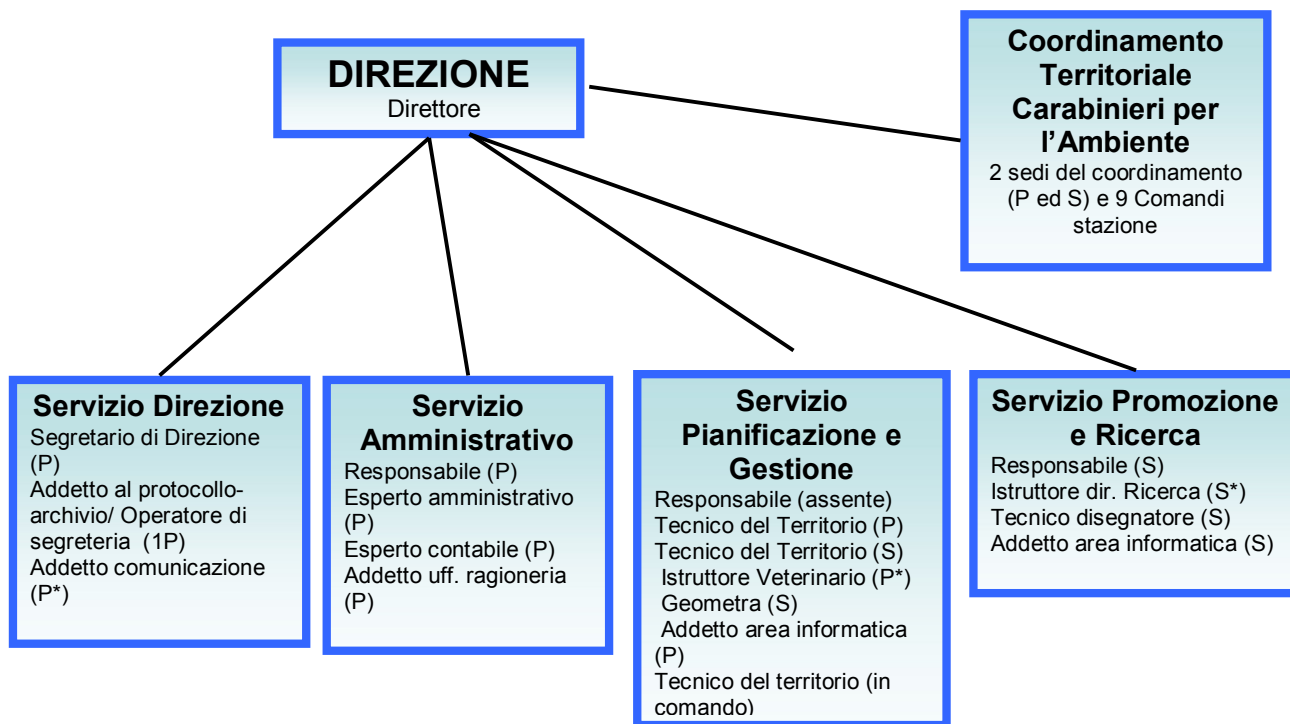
DIREZIONE
Direttore

Coordinamento Territoriale Carabinieri per l'Ambiente
2 sedi del coordinamento (P ed S) e 9 Comandi stazione

Servizio Direzione
Segretario di Direzione (P)
Addetto al protocollo-archivio/ Operatore di segreteria (1P)
Addetto comunicazione (P*)

Servizio Amministrativo
Responsabile (P)
Esperto amministrativo (P)
Esperto contabile (P)
Addetto uff. ragioneria (P)

Servizio Pianificazione e Gestione
Responsabile (assente)
Tecnico del Territorio (P)
Tecnico del Territorio (S)
Istruttore Veterinario (P*)
Geometra (S)
Addetto area informatica (P)
Tecnico del territorio (in comando)

Servizio Promozione e Ricerca
Responsabile (S)
Istruttore dir. Ricerca (S*)
Tecnico disegnatore (S)
Addetto area informatica (S)